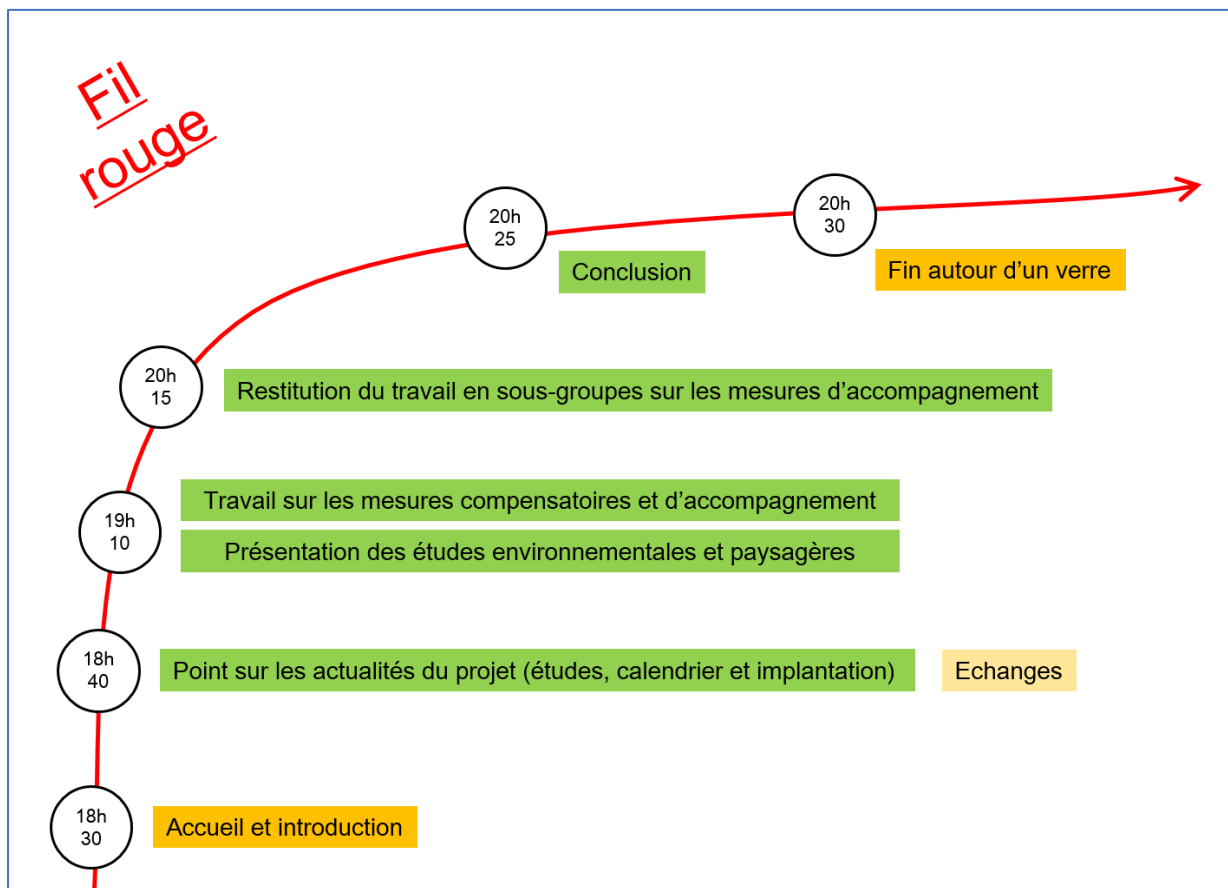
Fil rouge

20h 25

Conclusion

20h 30

Fin autour d'un verre

20h 15

Restitution du travail en sous-groupes sur les mesures d'accompagnement

19h 10

Travail sur les mesures compensatoires et d'accompagnement

Présentation des études environnementales et paysagères

18h 40

Point sur les actualités du projet (études, calendrier et implantation)

Echanges

18h 30

Accueil et introduction